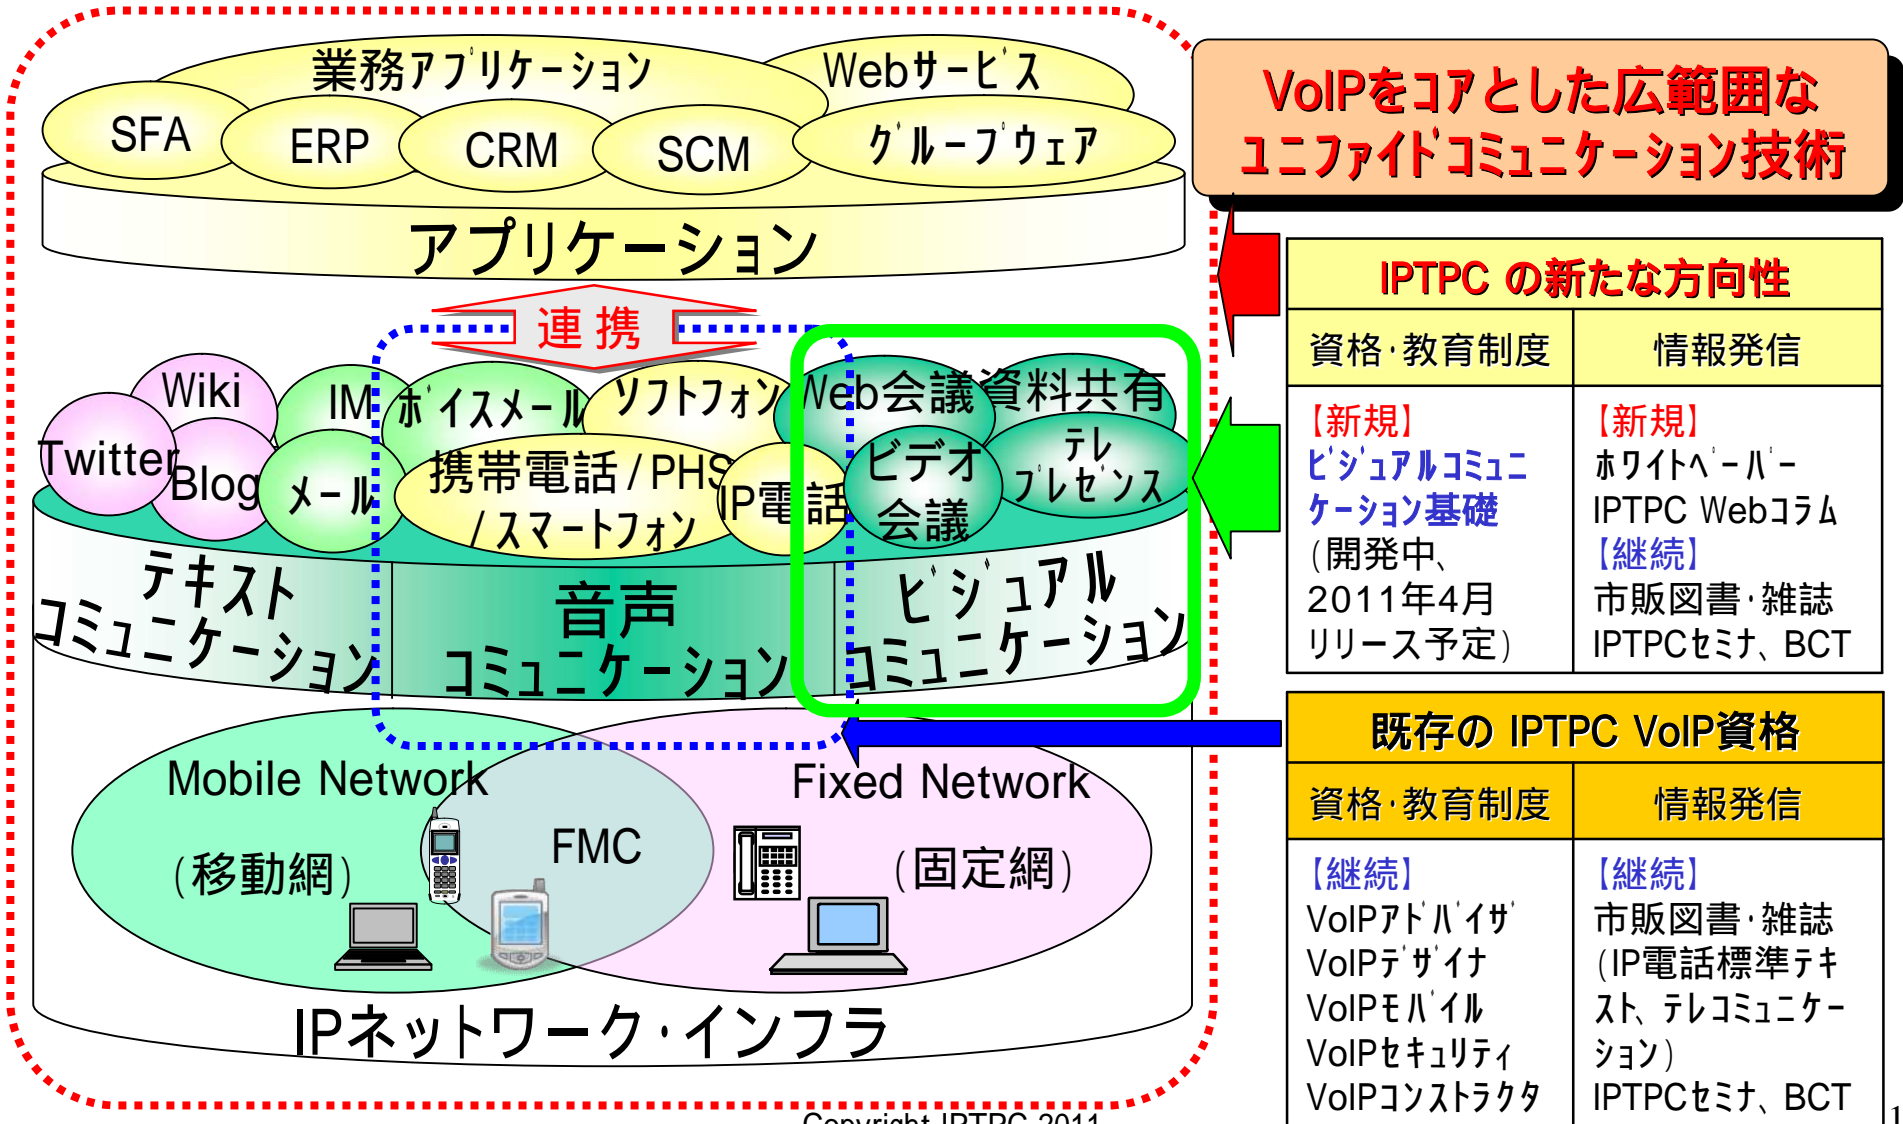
業務アプリケーション

Webサービス

SFA

ERP

CRM

SCM

グループウェア

アプリケーション

連携

Wiki

IM

ボイスメール

ソフトフォン

Web会議

資料共有

Twitter

Blog

メール

携帯電話/PHS/スマートフォン

IP電話

ビデオ会議

テレプレゼンス

テキストコミュニケーション

音声コミュニケーション

ビジュアルコミュニケーション

Mobile Network

(移動網)

FMC

Fixed Network

(固定網)

IPネットワーク・インフラ

Copyright IPTPC 2011

VoIPをコアとした広範囲なユニファイドコミュニケーション技術

| IPTPC の新たな方向性 | |
|---|---|
| 資格・教育制度 | 情報発信 |
| 【新規】ビジュアルコミュニケーション基礎(開発中、2011年4月リリース予定) | 【新規】ホワイトペーパー IPTPC Webコラム 【継続】市販図書・雑誌 IPTPCセミナ、BCT |

| 既存の IPTPC VoIP資格 | |
|---|---|
| 資格・教育制度 | 情報発信 |
| 【継続】VoIPアドバイザ VoIPデザイナ VoIPモバイル VoIPセキュリティ VoIPコンストラクタ | 【継続】市販図書・雑誌(IP電話標準テキスト、テレコミュニケーション) IPTPCセミナ、BCT |

1